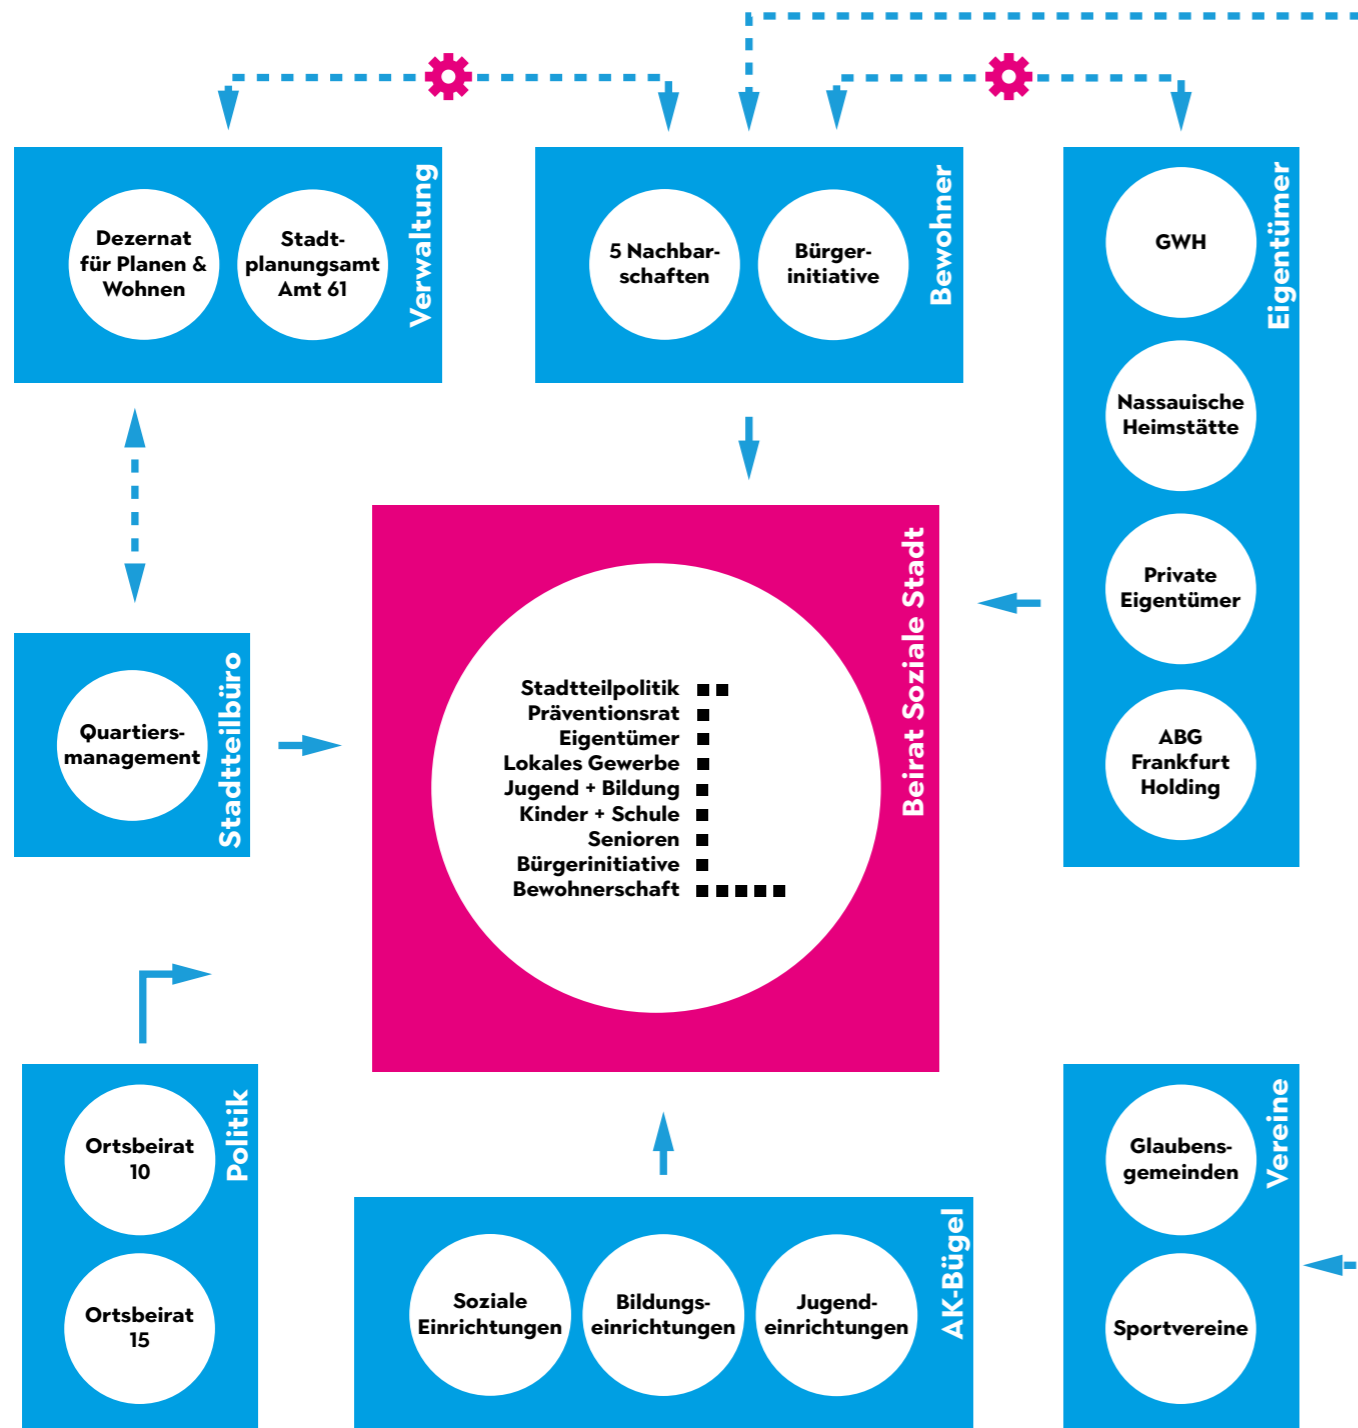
Dezernat für Planen & Wohnen

Stadtplanungsamt Amt 61

Verwaltung

5 Nachbarschaften

Bürgerinitiative

Bewohner

GWH

Nassauische Heimstätte

Private Eigentümer

ABG Frankfurt Holding

Eigentümer

Quartiersmanagement

Stadtteilbüro

Stadtteilpolitik ■■
Präventionsrat ■
Eigentümer ■
Lokales Gewerbe ■
Jugend + Bildung ■
Kinder + Schule ■
Senioren ■
Bürgerinitiative ■
Bewohnerschaft ■■■■■

Beirat Soziale Stadt

Ortsbeirat 10

Ortsbeirat 15

Politik

Soziale Einrichtungen

Bildungseinrichtungen

Jugendeinrichtungen

AK-Bügel

Glaubensgemeinden

Sportvereine

Vereine